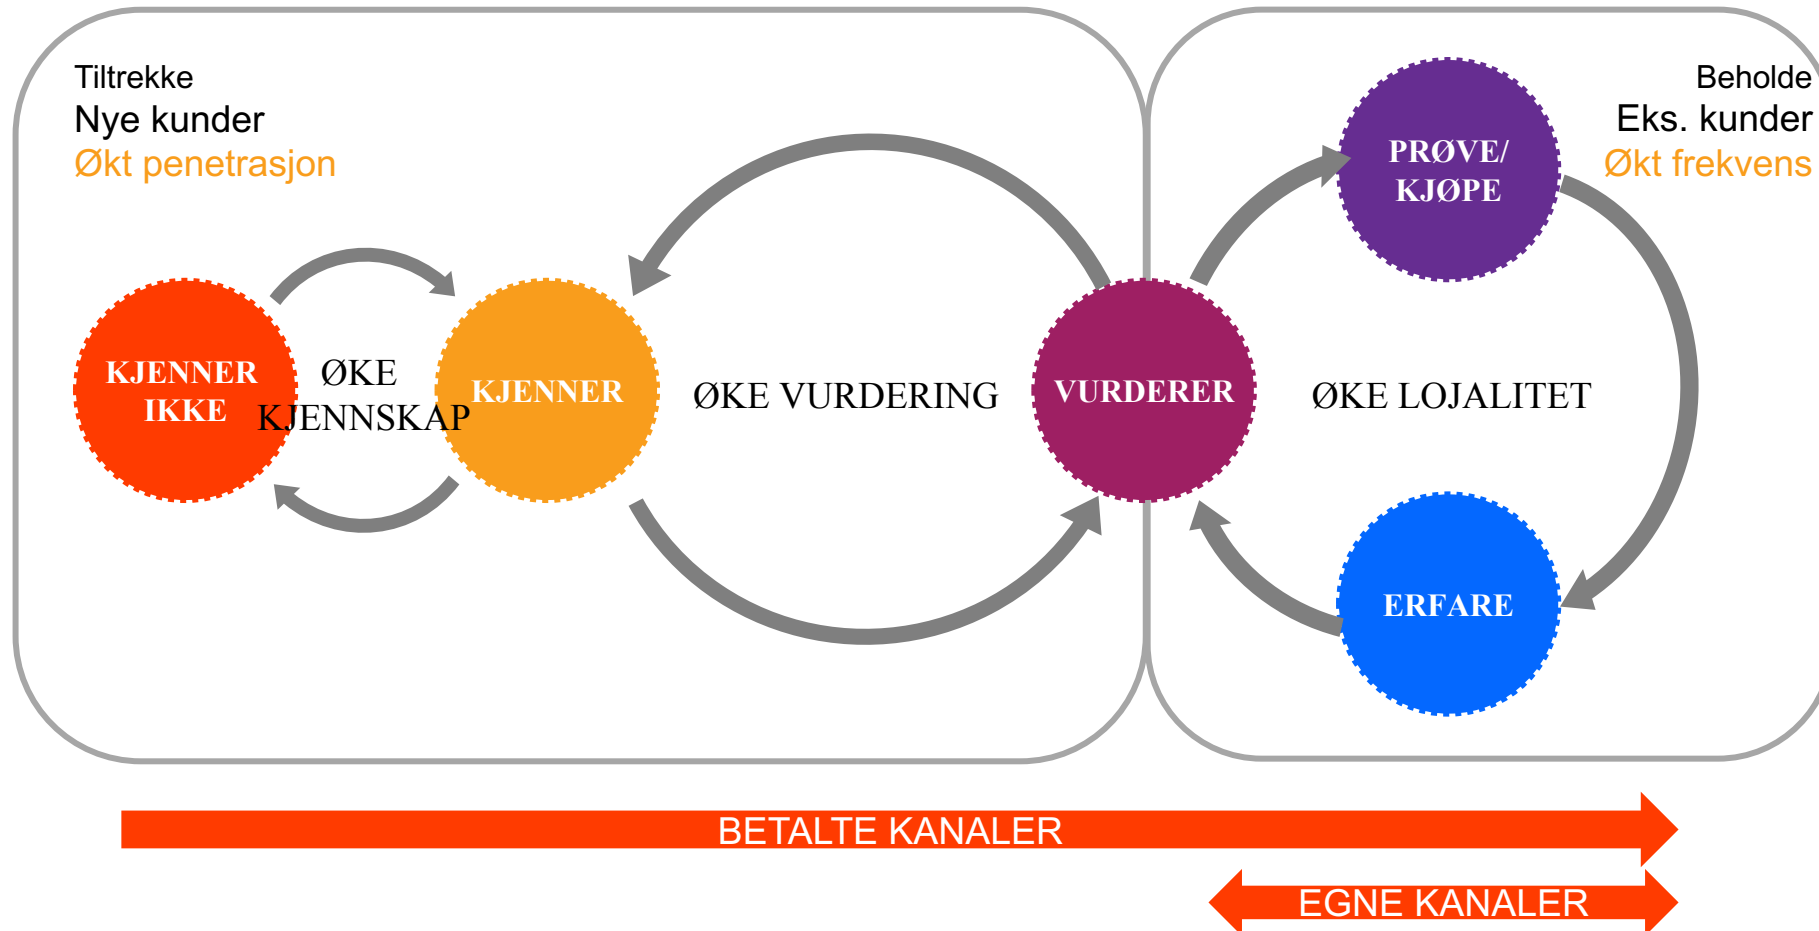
Tiltrekke
Nye kunder
Økt penetrasjon

Beholde
Eks. kunder
Økt frekvens

KJENNER IKKE

ØKE KJENNSKAP

KJENNER

ØKE VURDERING

VURDERER

PRØVE/ KJØPE

ØKE LOJALITET

ERFARE

BETALTE KANALER

EGNE KANALER